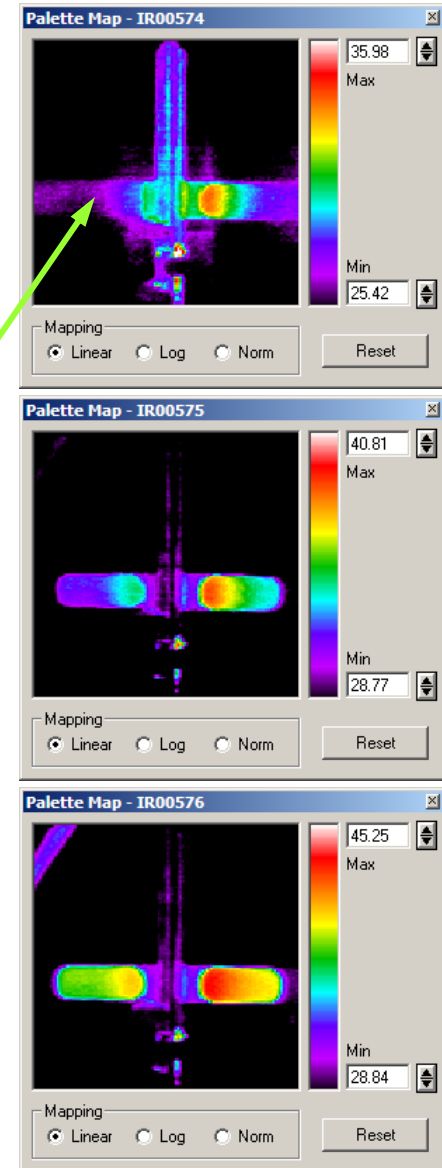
Palette Map - IR00574

35.98
Max

Min
25.42

Mapping
Linear Log Norm

Reset

Palette Map - IR00575

40.81
Max

Min
28.77

Mapping
Linear Log Norm

Reset

Palette Map - IR00576

45.25
Max

Min
28.84

Mapping
Linear Log Norm

Reset